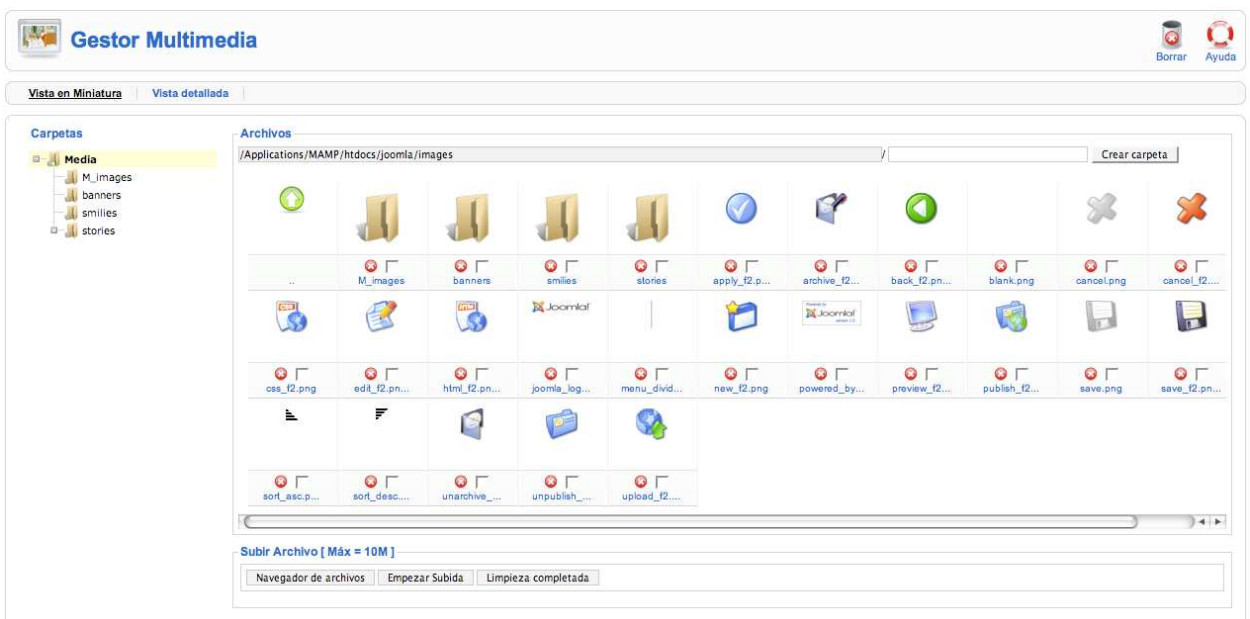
Gestor Multimedia

Borrar Ayuda

Vista en Miniatura | Vista detallada

Carpetas

Media
M_images
banners
smilies
stories

Archivos

/Applications/MAMP/htdocs/joomla/images / Crear carpeta

..
M_images
banners
smilies
stories
apply_f2.p...
archive_f2...
back_f2.pn...
blank.png
cancel.png
cancel_f2....

css_f2.png
edit_f2.pn...
html_f2.pn...
joomla_log...
menu_divid...
new_f2.png
powered_by...
preview_f2...
publish_f2...
save.png
save_f2.pn...

sort_asc.p...
sort_desc....
unarchive_...
unpublish_...
upload_f2....

Joomla!

Powered by Joomla!

Subir Archivo [ Máx = 10M ]

Navegador de archivos | Empezar Subida | Limpieza completada